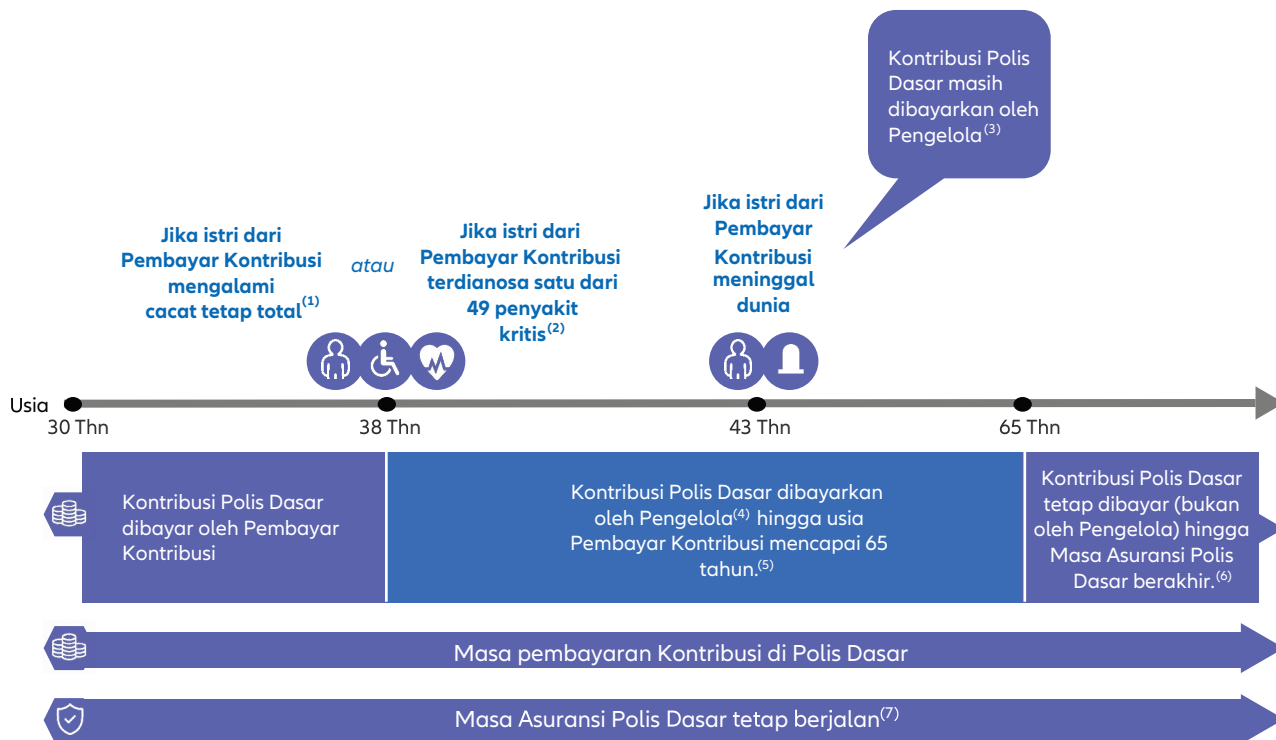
Kontribusi Polis Dasar masih dibayarkan oleh Pengelola$^{(3)}$

Jika istri dari Pembayar Kontribusi mengalami cacat tetap total$^{(1)}$

atau

Jika istri dari Pembayar Kontribusi terdianosa satu dari 49 penyakit kritis$^{(2)}$

Jika istri dari Pembayar Kontribusi meninggal dunia

Usia

30 Thn

38 Thn

43 Thn

65 Thn

Kontribusi Polis Dasar dibayar oleh Pembayar Kontribusi

Kontribusi Polis Dasar dibayarkan oleh Pengelola$^{(4)}$ hingga usia Pembayar Kontribusi mencapai 65 tahun.$^{(5)}$

Kontribusi Polis Dasar tetap dibayar (bukan oleh Pengelola) hingga Masa Asuransi Polis Dasar berakhir.$^{(6)}$

Masa pembayaran Kontribusi di Polis Dasar

Masa Asuransi Polis Dasar tetap berjalan$^{(7)}$